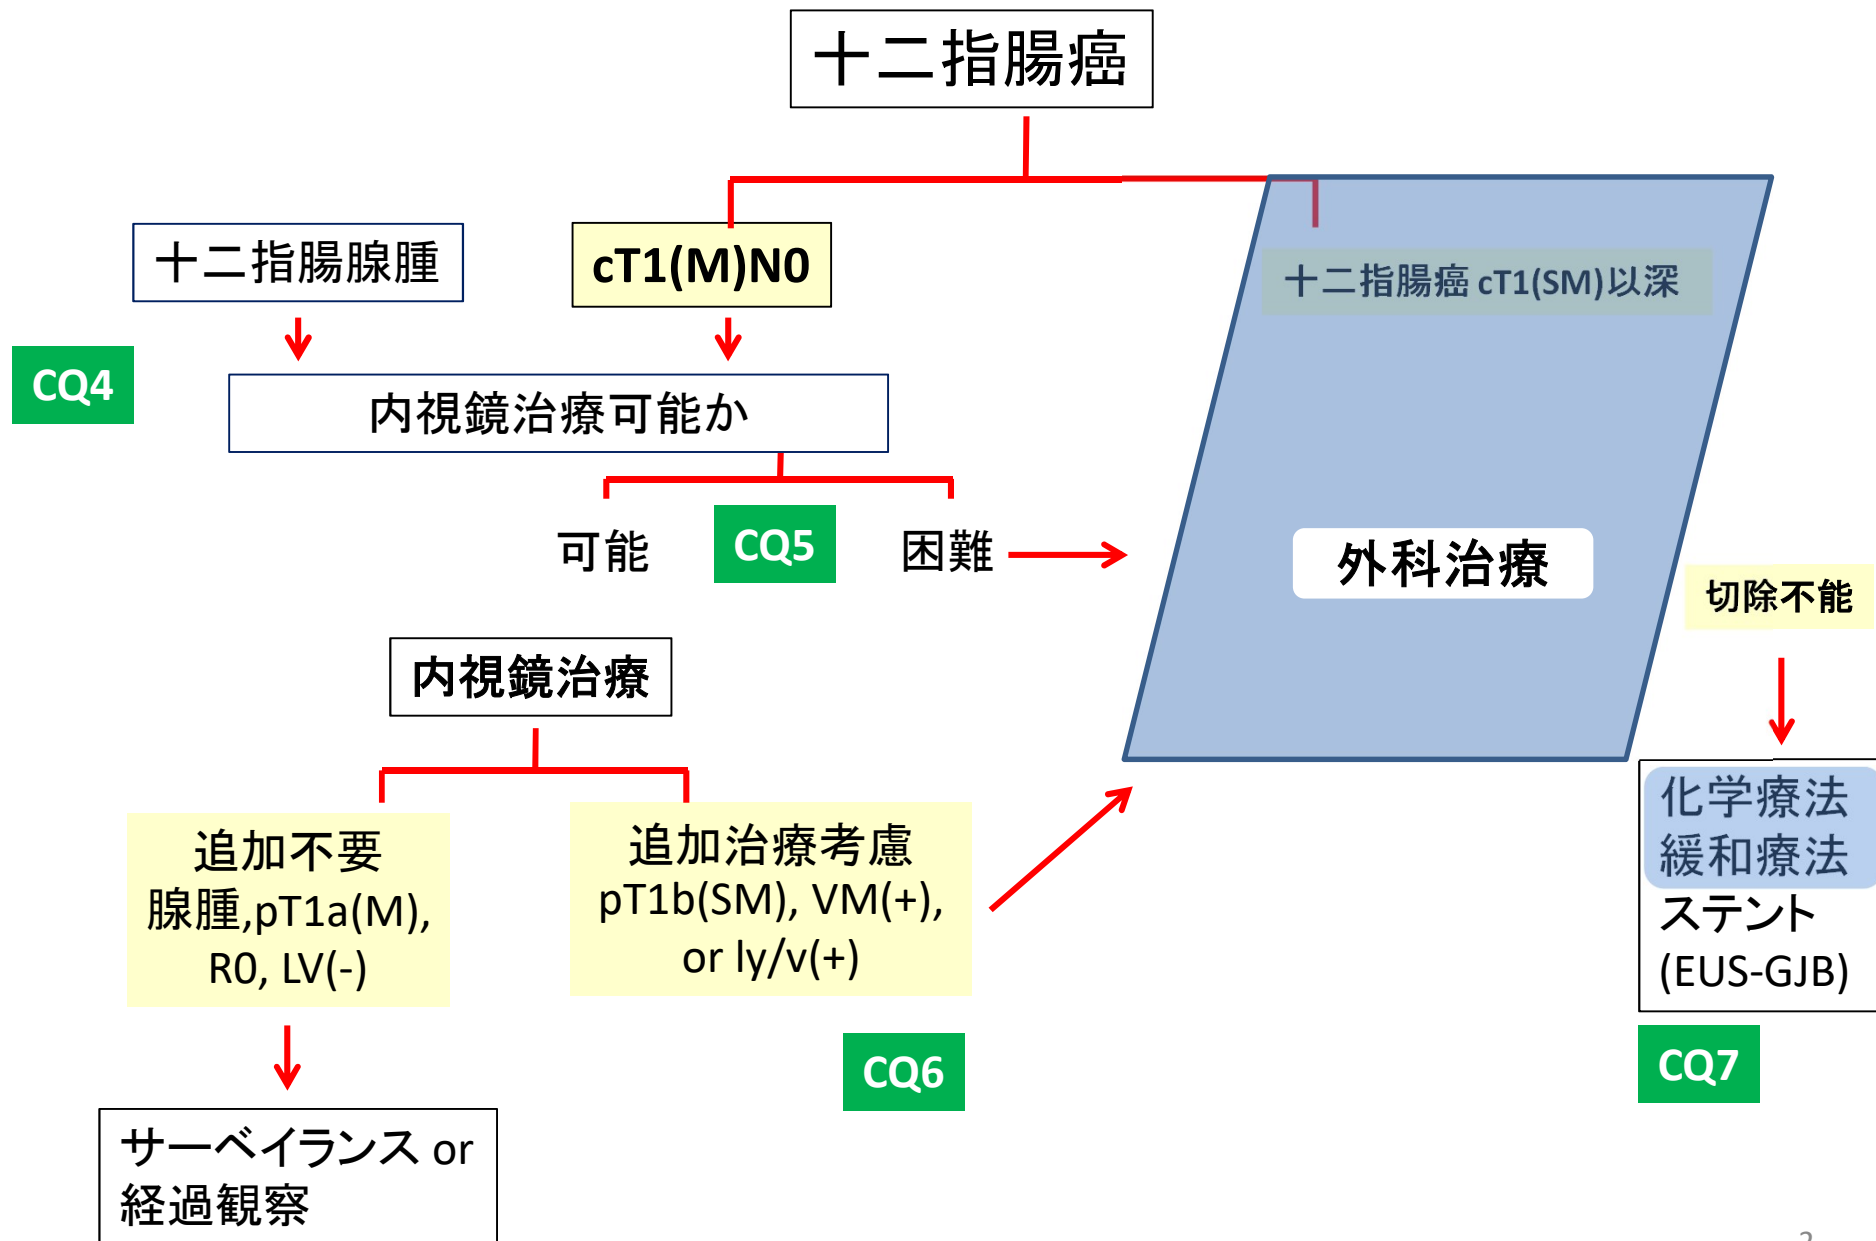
十二指腸癌

十二指腸腺腫

cT1(M)N0

十二指腸癌 cT1(SM)以深

CQ4

内視鏡治療可能か

可能

CQ5

困難

外科治療

切除不能

内視鏡治療

追加不要
腺腫,pT1a(M), R0, LV(-)

追加治療考慮
pT1b(SM), VM(+), or ly/v(+)

化学療法
緩和療法
ステント
(EUS-GJB)

CQ6

CQ7

サーベイランス or 経過観察